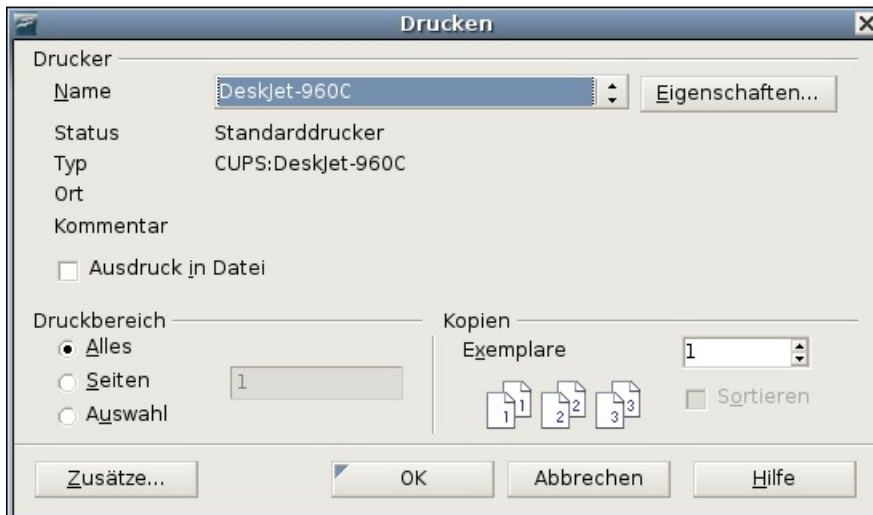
Drucken

Drucker

Name DeskJet-960C Eigenschaften...

Status Standarddrucker

Typ CUPS:DeskJet-960C

Ort

Kommentar

Ausdruck in Datei

Druckbereich

Alles

Seiten 1

Auswahl

Kopien

Exemplare 1

1 1 2 2 3 3

Sortieren

Zusätze... OK Abbrechen Hilfe